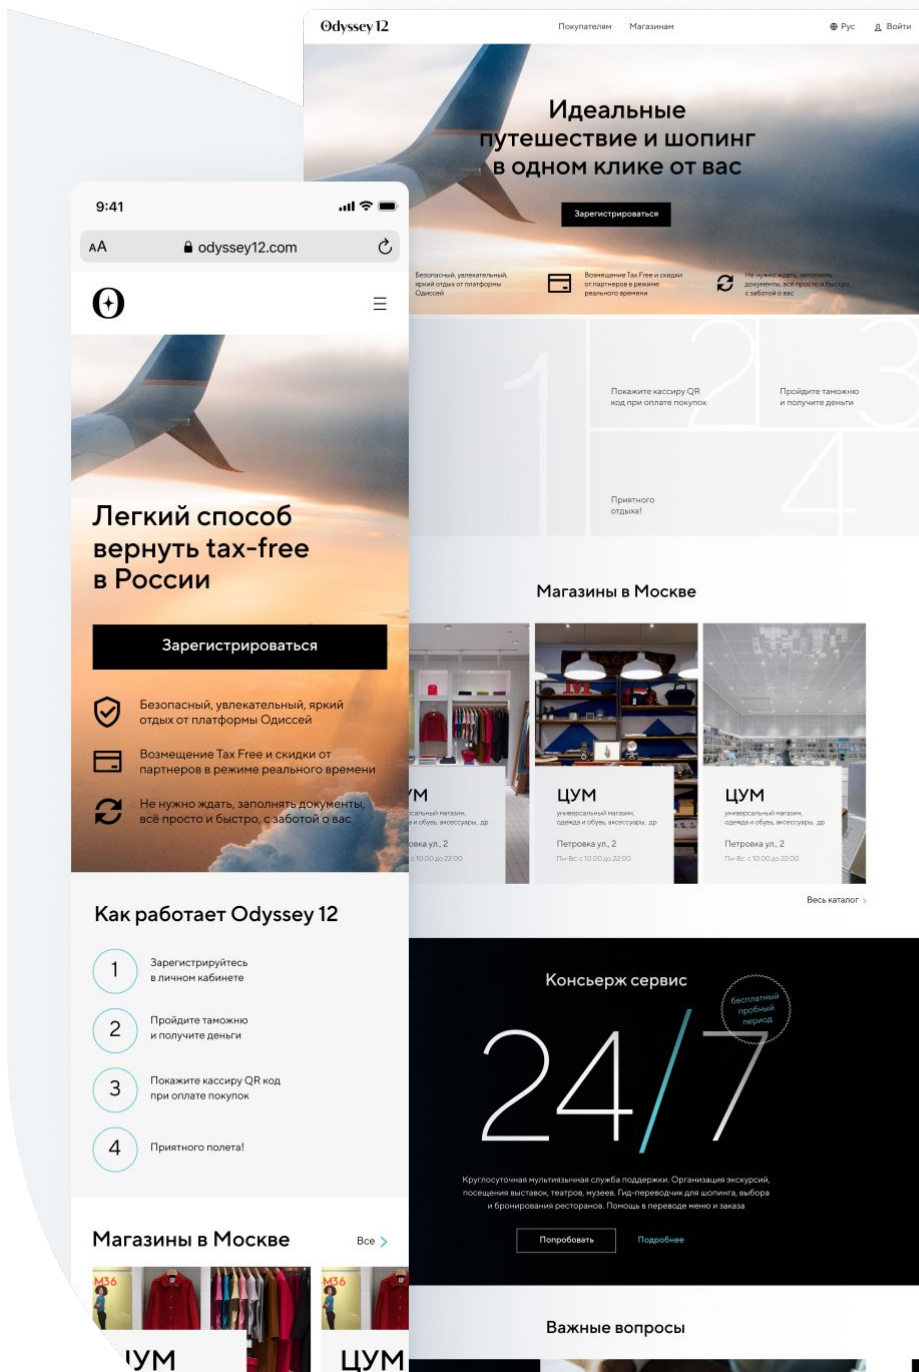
Odyssey 12

Покупателям Магазинам

Рус Войти

Идеальные путешествие и шопинг в одном клике от вас

Зарегистрироваться

Безопасный, увлекательный, яркий отдых от платформы Одиссей

Возмещение Tax Free и скидки от партнеров в режиме реального времени

Не нужно ждать, заполнять документы, всё просто и быстро, с заботой о вас

1

2

3

Покажите кассиру QR код при оплате покупок

Пройдите таможню и получите деньги

4

Приятного отдыха!

Магазины в Москве

УМ

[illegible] магазин, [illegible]да и обувь, аксессуары, др

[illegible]ровка ул., 2

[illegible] с 10:00 до 22:00

ЦУМ

универсальный магазин, одежда и обувь, аксессуары, др

Петровка ул., 2

Пн-Вс с 10:00 до 22:00

ЦУМ

универсальный магазин, одежда и обувь, аксессуары, др

Петровка ул., 2

Пн-Вс с 10:00 до 22:00

Весь каталог

Консьерж сервис

бесплатный пробный период

24/7

Круглосуточная мультиязычная служба поддержки. Организация экскурсий, посещения выставок, театров, музеев. Гид-переводчик для шопинга, выбора и бронирования ресторанов. Помощь в переводе меню и заказа

Попробовать

Подробнее

Важные вопросы

9:41

AA odyssey12.com

Легкий способ вернуть tax-free в России

Зарегистрироваться

Безопасный, увлекательный, яркий отдых от платформы Одиссей

Возмещение Tax Free и скидки от партнеров в режиме реального времени

Не нужно ждать, заполнять документы, всё просто и быстро, с заботой о вас

Как работает Odyssey 12

1 Зарегистрируйтесь в личном кабинете

2 Пройдите таможню и получите деньги

3 Покажите кассиру QR код при оплате покупок

4 Приятного полета!

Магазины в Москве

Все

M36

M36

ЦУМ

ЦУМ